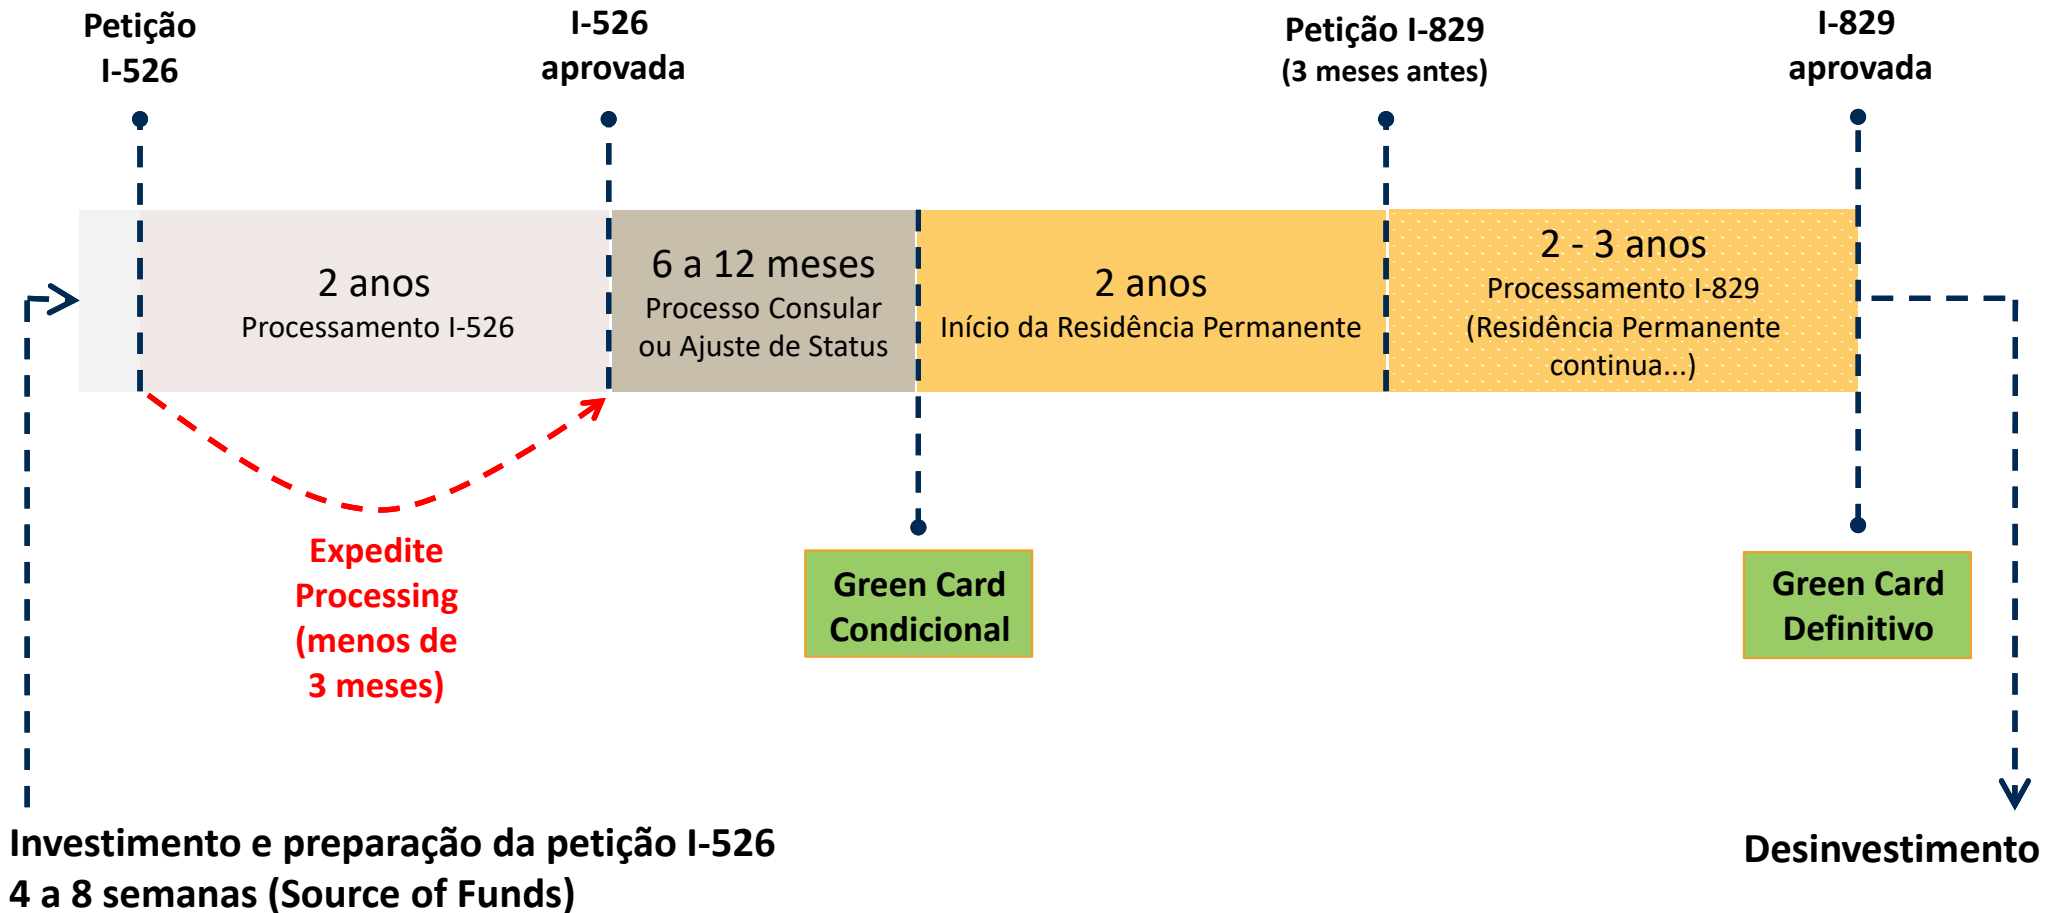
Petição I-526

I-526 aprovada

Petição I-829
(3 meses antes)

I-829 aprovada

2 anos
Processamento I-526

6 a 12 meses
Processo Consular ou Ajuste de Status

2 anos
Início da Residência Permanente

2 - 3 anos
Processamento I-829
(Residência Permanente continua...)

Expedite Processing (menos de 3 meses)

Green Card Condicional

Green Card Definitivo

Investimento e preparação da petição I-526
4 a 8 semanas (Source of Funds)

Desinvestimento